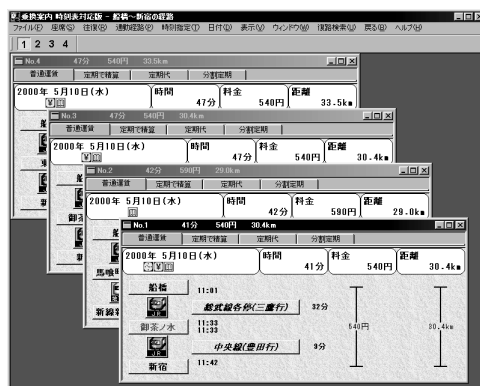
乗換案内 時刻表対応版 - 船橋～新宿の経路
ファイル(F) 区間(S) 往復(R) 運賃設定(M) 時刻指定(T) 日付(D) 表示(V) ウィンドウ(W) 複路検索(U) 戻る(B) ヘルプ(H)

1 2 3 4

No.4 47分 540円 33.5km
普通運賃 | 定期で精算 | 定期代 | 分割定期
2000年 5月10日(水) | 時間 47分 | 料金 540円 | 距離 33.5km

No.3 47分 540円 30.4km
普通運賃 | 定期で精算 | 定期代 | 分割定期
2000年 5月10日(水) | 時間 47分 | 料金 540円 | 距離 30.4km

No.2 42分 590円 29.0km
普通運賃 | 定期で精算 | 定期代 | 分割定期
2000年 5月10日(水) | 時間 42分 | 料金 590円 | 距離 29.0km

No.1 41分 540円 30.4km
普通運賃 | 定期で精算 | 定期代 | 分割定期
2000年 5月10日(水) | 時間 41分 | 料金 540円 | 距離 30.4km

船橋 11:01
JR 総武線各停(三鷹行) 32分
御茶ノ水 11:33 11:33
JR 中央線(豊田行) 9分
新宿 11:42

540円
30.4km

馬喰
新浪
御茶
新宿